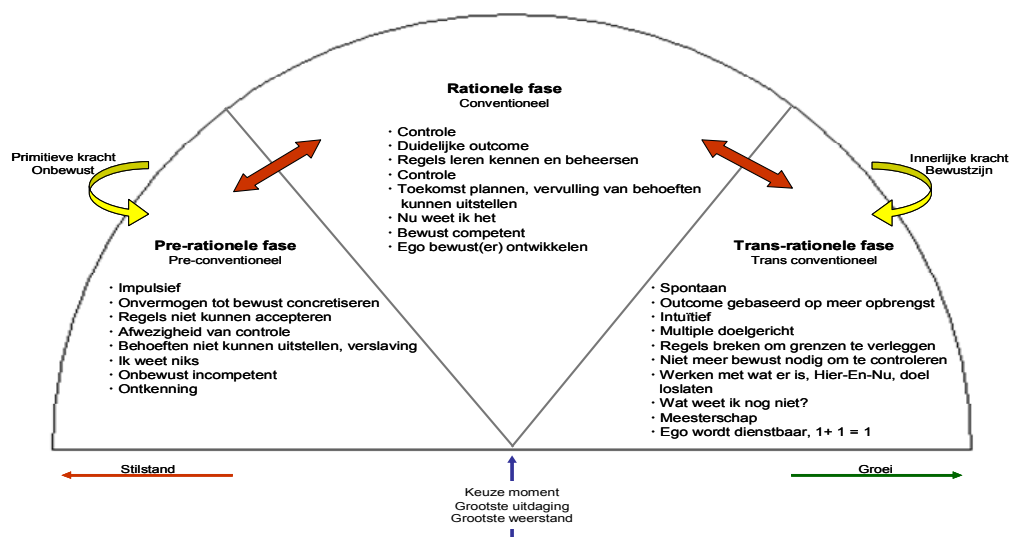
Rationele fase
Conventioneel

- Controle
- Duidelijke outcome
- Regels leren kennen en beheersen
- Controle
- Toekomst plannen, vervulling van behoeften kunnen uitstellen
- Nu weet ik het
- Bewust competent
- Ego bewust(er) ontwikkelen

Primitieve kracht
Onbewust

Pre-rationele fase
Pre-conventioneel

- Impulsief
- Onvermogen tot bewust concretiseren
- Regels niet kunnen accepteren
- Afwezigheid van controle
- Behoeften niet kunnen uitstellen, verslaving
- Ik weet niks
- Onbewust incompetent
- Ontkenning

Innerlijke kracht
Bewustzijn

Trans-rationele fase
Trans conventioneel

- Spontaan
- Outcome gebaseerd op meer opbrengst
- Intuïtief
- Multiple doelgericht
- Regels breken om grenzen te verleggen
- Niet meer bewust nodig om te controleren
- Werken met wat er is, Hier-En-Nu, doel loslaten
- Wat weet ik nog niet?
- Meesterschap
- Ego wordt dienstbaar, 1+ 1 = 1

Stilstand

Groei

Keuze moment
Grootste uitdaging
Grootste weerstand